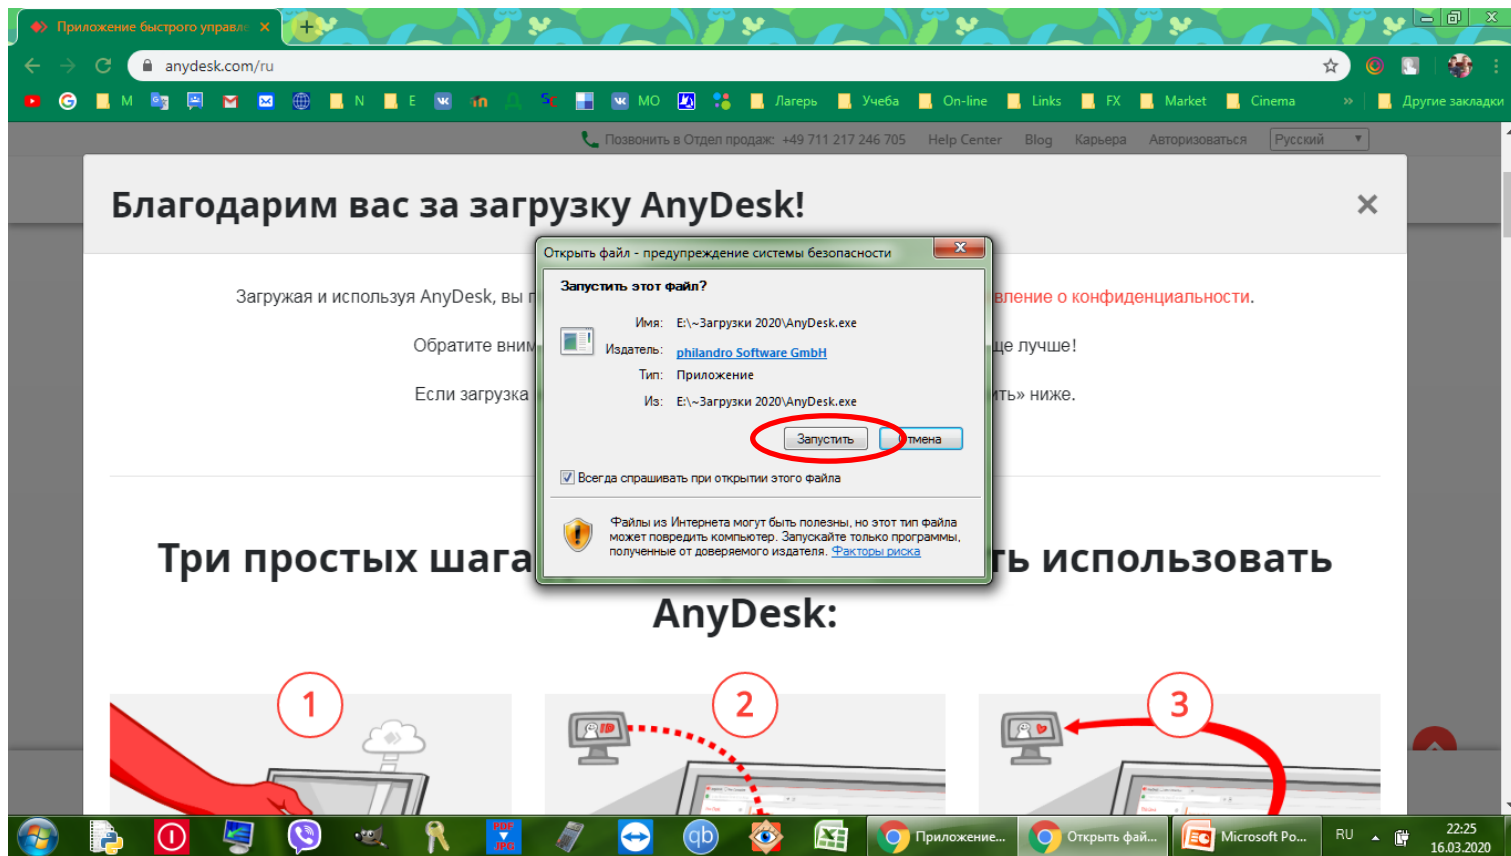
Приложение быстрого управле ×

anydesk.com/ru

M N E MO Лагерь Учеба On-line Links FX Market Cinema » Другие закладки

Позвонить в Отдел продаж: +49 711 217 246 705 Help Center Blog Карьера Авторизоваться Русский

Благодарим вас за загрузку AnyDesk!

Загружая и используя AnyDesk, вы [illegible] вление о конфиденциальности.

Обратите вним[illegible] ще лучше!

Если загрузка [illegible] ть» ниже.

Три простых шага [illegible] ть использовать AnyDesk:

1 2 3

Открыть файл - предупреждение системы безопасности

Запустить этот файл?

Имя: E:\~Загрузки 2020\AnyDesk.exe

Издатель: philandro Software GmbH

Тип: Приложение

Из: E:\~Загрузки 2020\AnyDesk.exe

Запустить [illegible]тмена

Всегда спрашивать при открытии этого файла

Файлы из Интернета могут быть полезны, но этот тип файла может повредить компьютер. Запускайте только программы, полученные от доверяемого издателя. Факторы риска

Приложение... Открыть фай... Microsoft Po... RU 22:25 16.03.2020